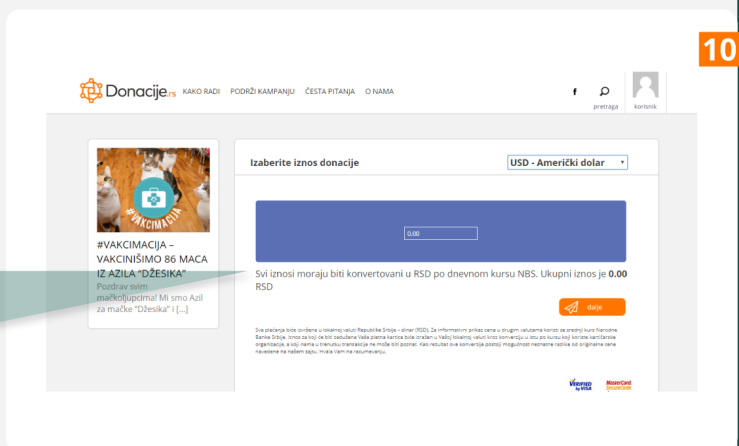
10

Donacije.rs KAKO RADI PODRŽI KAMPANJU ČESTA PITANJA O NAMA

f pretraga korisnik

#VAKCIMACIJA

#VAKCIMACIJA – VAKCINIŠIMO 86 MACA IZ AZILA "DŽESIKA"

Pozdrav svim mačkoljupcima! Mi smo Azil za mačke "Džesika" i [...]

Izaberite iznos donacije

USD - Američki dolar

0.00

Svi iznosi moraju biti konvertovani u RSD po dnevnom kursu NBS. Ukupni iznos je **0.00** RSD

dalje

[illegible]

VERIFIED by VISA MasterCard SecureCode